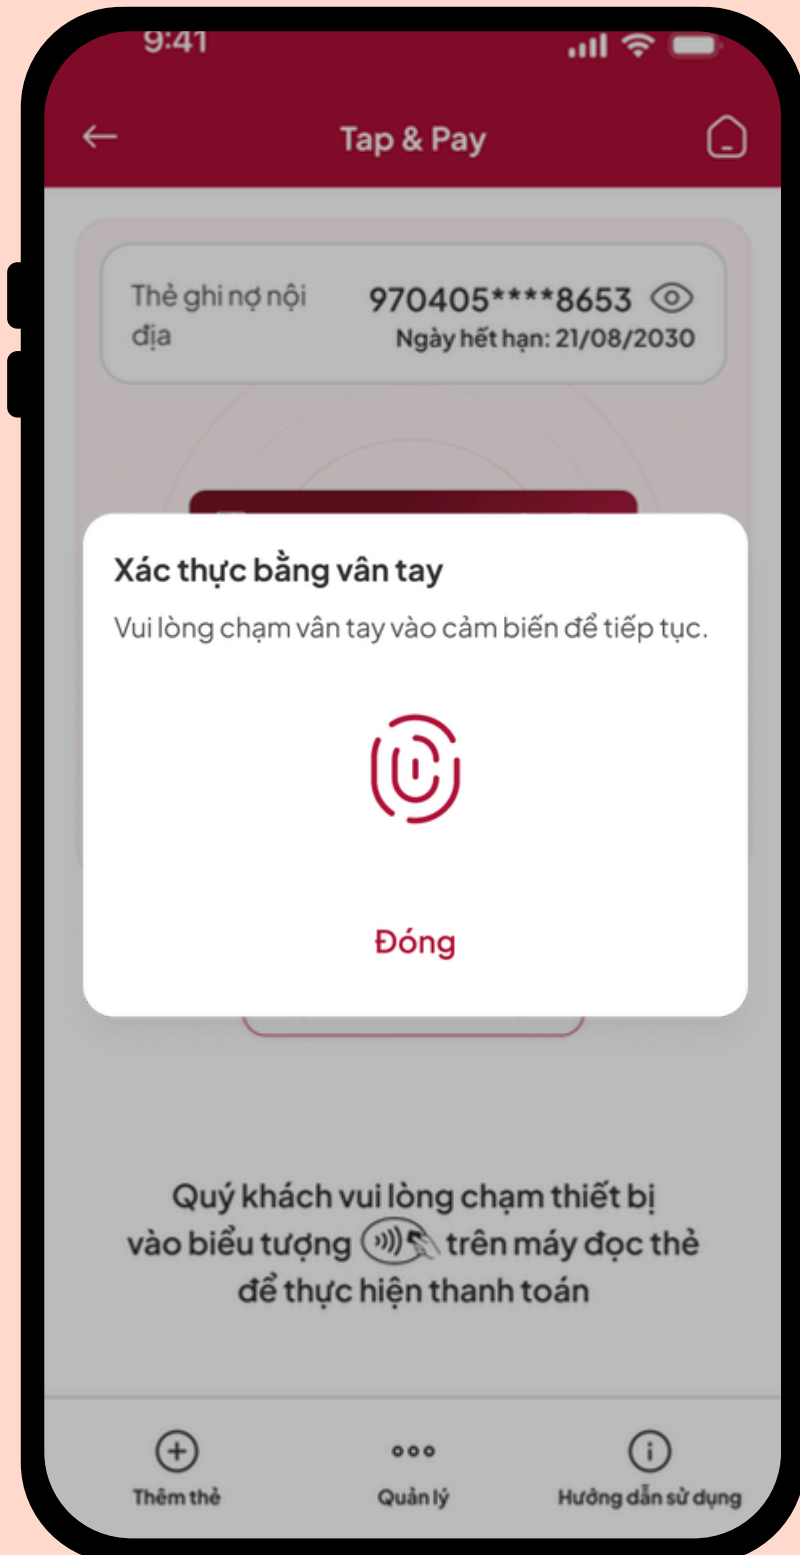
9:41

Tap & Pay

Thẻ ghi nợ nội địa

970405****8653

Ngày hết hạn: 21/08/2030

Xác thực bằng vân tay

Vui lòng chạm vân tay vào cảm biến để tiếp tục.

Đóng

Quý khách vui lòng chạm thiết bị vào biểu tượng trên máy đọc thẻ để thực hiện thanh toán

Thêm thẻ

Quản lý

Hướng dẫn sử dụng